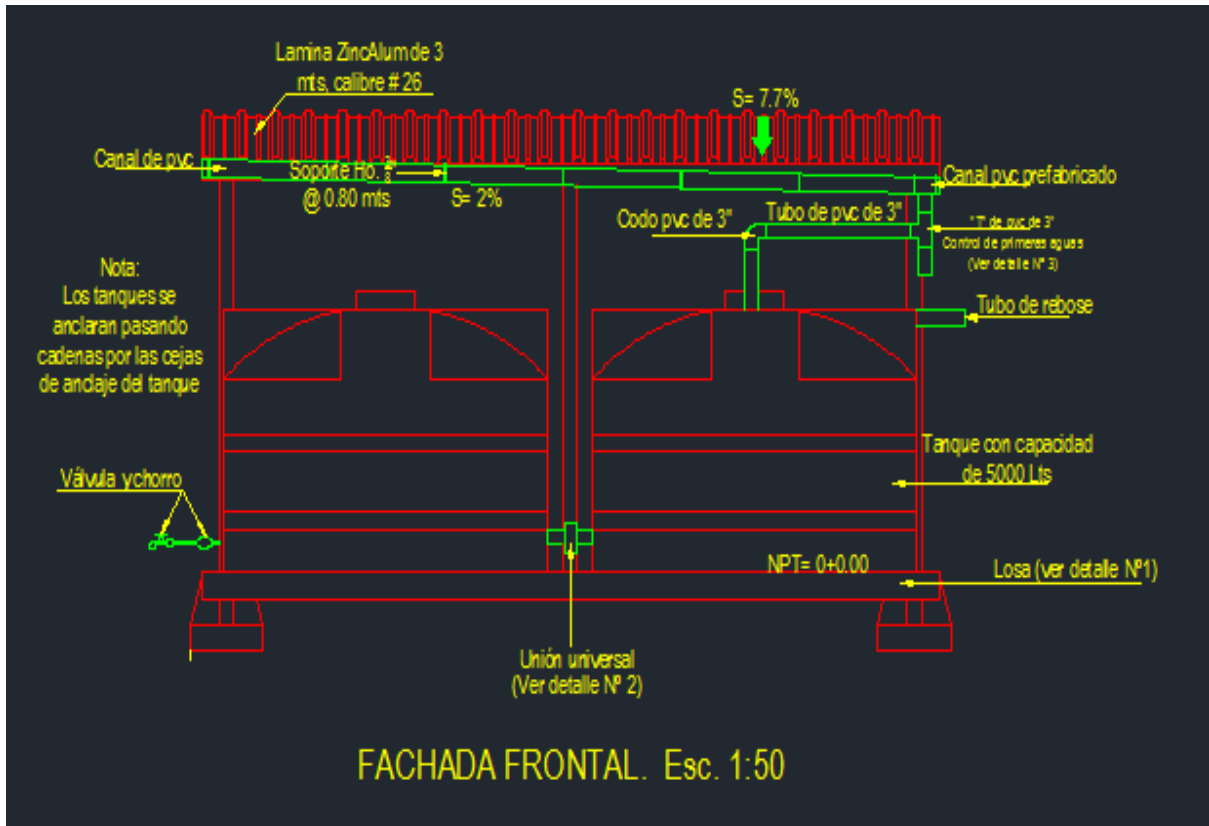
Lamina ZincAlum de 3 mts, calibre # 26

S= 7.7%

Canal de pvc

Soporte Ho. $\frac{3}{8}$" @ 0.80 mts

S= 2%

Canal pvc prefabricado

Codo pvc de 3"

Tubo de pvc de 3"

"T" de pvc de 3"
Control de primeras aguas
(Ver detalle Nº 3)

Nota:
Los tanques se anclaran pasando cadenas por las cejas de anclaje del tanque

Tubo de rebose

Tanque con capacidad de 5000 Lts

Válvula y chorro

NPT= 0+0.00

Losa (ver detalle Nº1)

Unión universal
(Ver detalle Nº 2)

FACHADA FRONTAL. Esc. 1:50